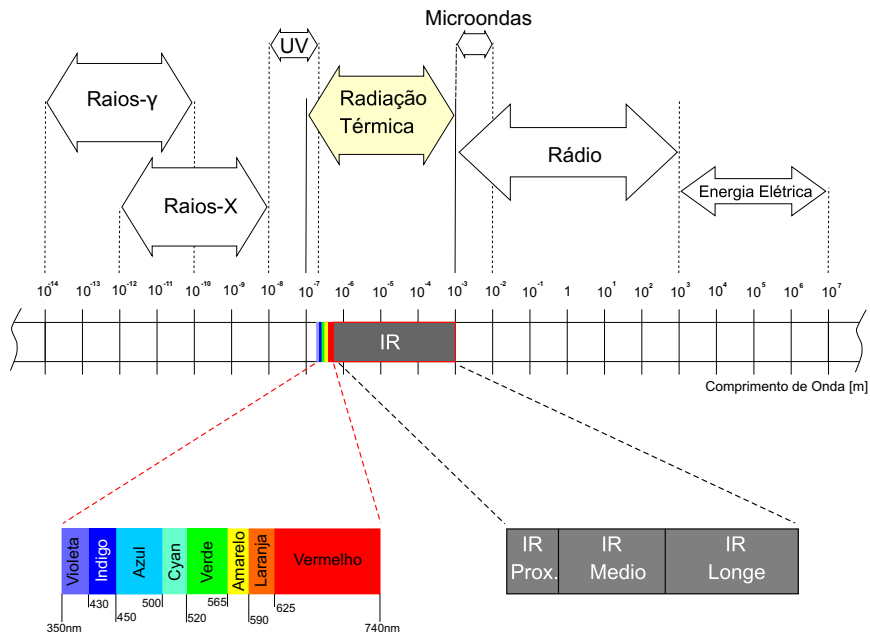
Microondas

UV

Raios-γ

Radiação Térmica

Rádio

Raios-X

Energia Elétrica

$10^{-14}$ $10^{-13}$ $10^{-12}$ $10^{-11}$ $10^{-10}$ $10^{-9}$ $10^{-8}$ $10^{-7}$ $10^{-6}$ $10^{-5}$ $10^{-4}$ $10^{-3}$ $10^{-2}$ $10^{-1}$ 1 $10^{1}$ $10^{2}$ $10^{3}$ $10^{4}$ $10^{5}$ $10^{6}$ $10^{7}$

IR

Comprimento de Onda [m]

Violeta Indigo Azul Cyan Verde Amarelo Laranja Vermelho

350nm 430 450 500 520 565 590 625 740nm

IR Prox.

IR Medio

IR Longe